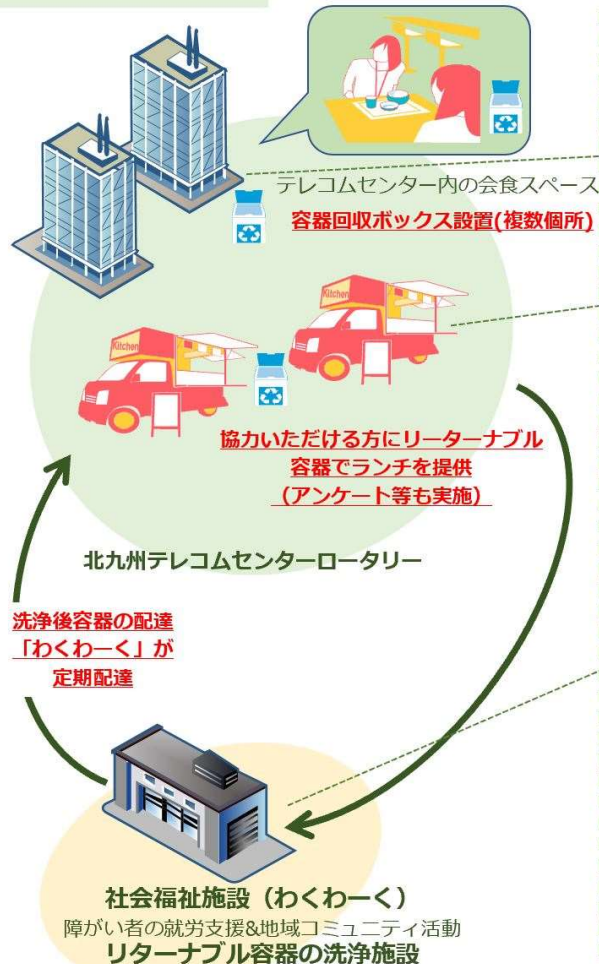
テレコムセンター内の会食スペース
容器回収ボックス設置(複数個所)

Kitchen

Kitchen

協力いただける方にリーターナブル容器でランチを提供
（アンケート等も実施）

北九州テレコムセンターロータリー

洗浄後容器の配達
「わくわーく」が
定期配達

社会福祉施設（わくわーく）
障がい者の就労支援&地域コミュニティ活動
リターナブル容器の洗浄施設